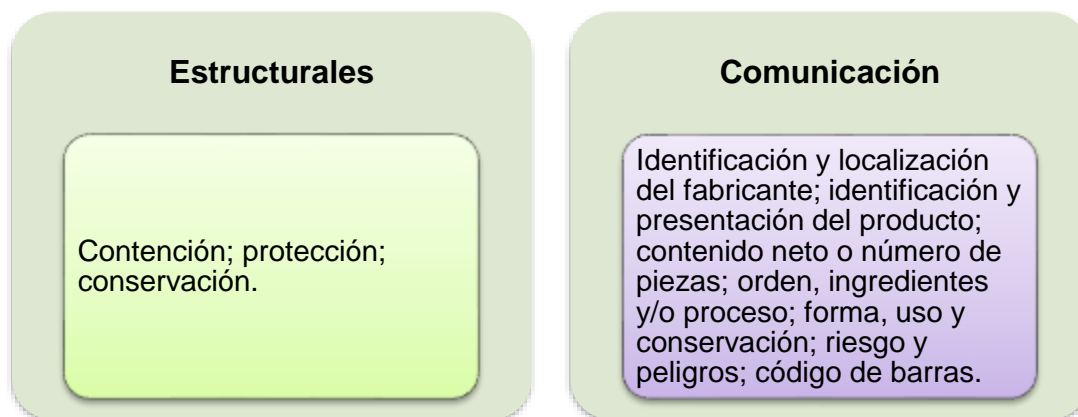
Estructurales

Contención; protección; conservación.

Comunicación

Identificación y localización del fabricante; identificación y presentación del producto; contenido neto o número de piezas; orden, ingredientes y/o proceso; forma, uso y conservación; riesgo y peligros; código de barras.